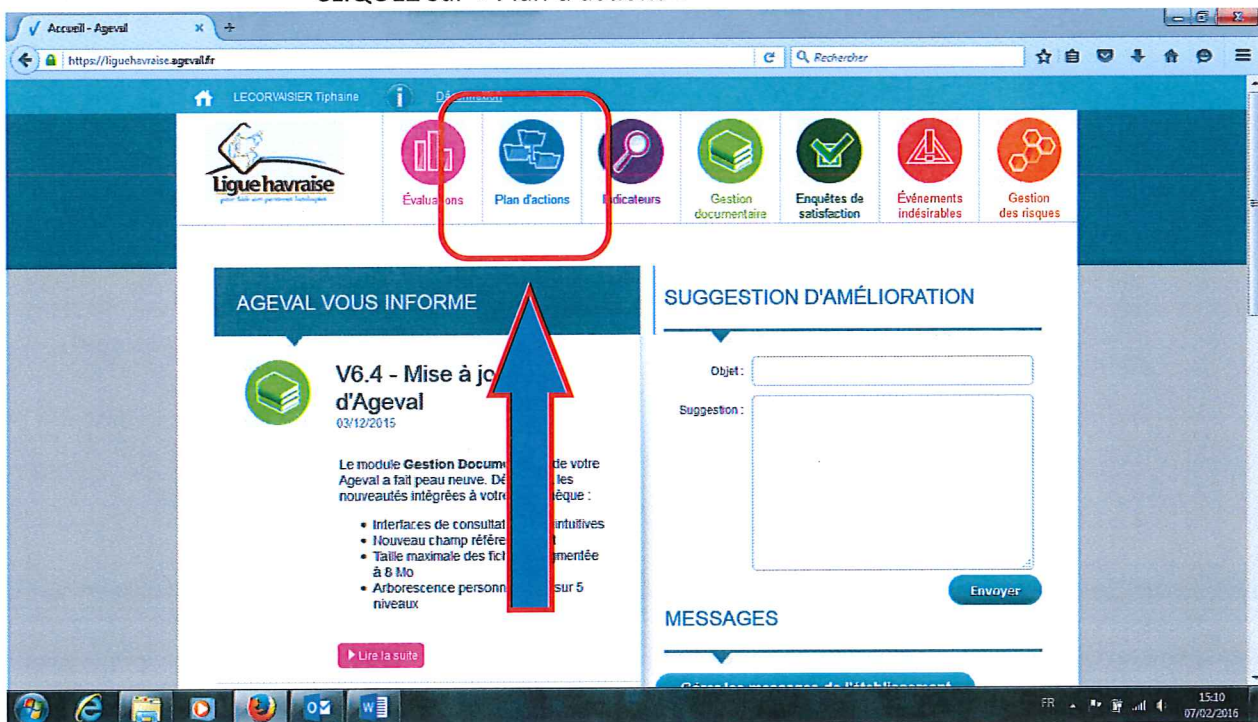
CLIQUEZ sur « Plan d'actions »

Accueil - Ageval

https://liguehavraise.ageval.fr

Rechercher

LECORVAISIER Tiphaine

Déconnexion

Ligue havraise

Évaluations

Plan d'actions

Indicateurs

Gestion documentaire

Enquêtes de satisfaction

Événements indésirables

Gestion des risques

AGEVAL VOUS INFORME

V6.4 - Mise à jo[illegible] d'Ageval
03/12/2015

Le module Gestion Docum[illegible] de votre Ageval a fait peau neuve. Dé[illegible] les nouveautés intégrées à votre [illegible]èque :

• Interfaces de consultat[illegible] intuitives
• Nouveau champ référe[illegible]t
• Taille maximale des fich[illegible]mentée à 8 Mo
• Arborescence personn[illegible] sur 5 niveaux

Lire la suite

SUGGESTION D'AMÉLIORATION

Objet :

Suggestion :

Envoyer

MESSAGES

Gérer les messages de l'établissement

FR

15:10
07/02/2016